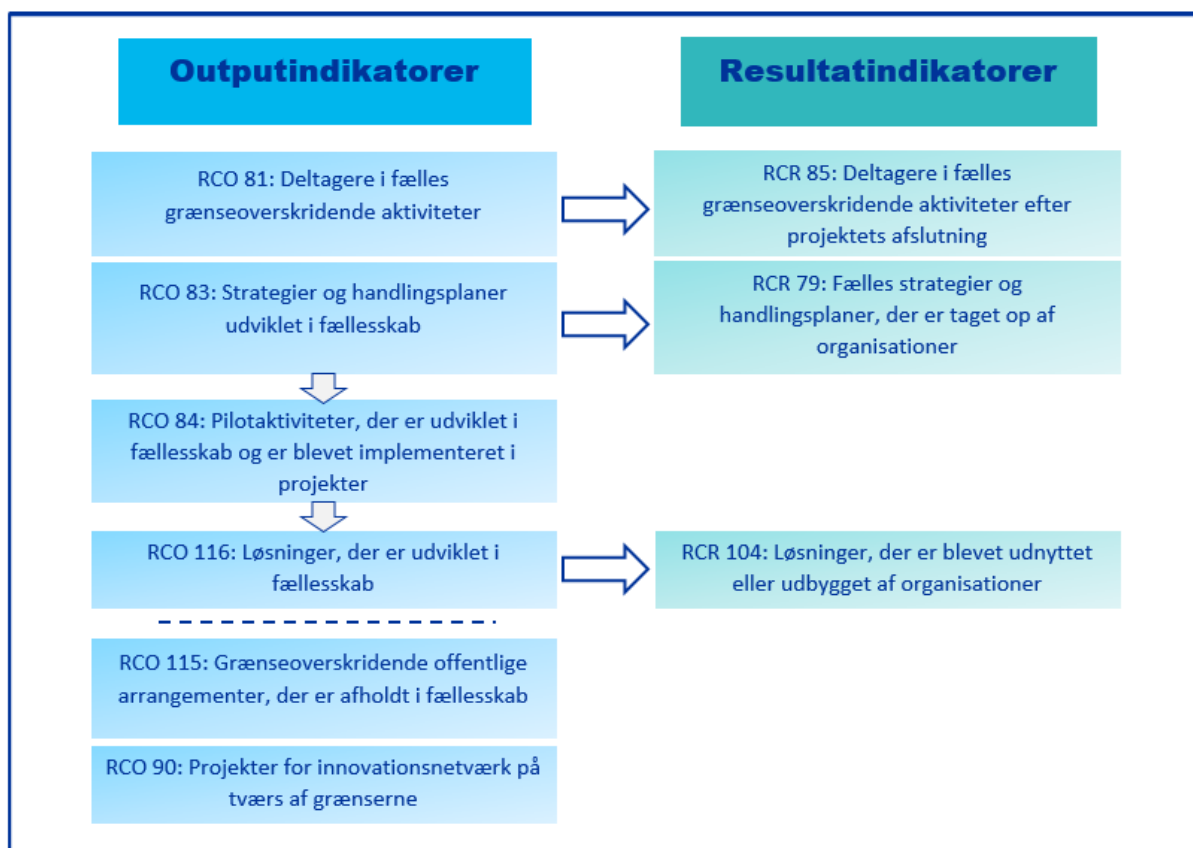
Outputindikatorer

Resultatindikatorer

RCO 81: Deltagere i fælles grænseoverskridende aktiviteter

RCR 85: Deltagere i fælles grænseoverskridende aktiviteter efter projektets afslutning

RCO 83: Strategier og handlingsplaner udviklet i fællesskab

RCR 79: Fælles strategier og handlingsplaner, der er taget op af organisationer

RCO 84: Pilotaktiviteter, der er udviklet i fællesskab og er blevet implementeret i projekter

RCO 116: Løsninger, der er udviklet i fællesskab

RCR 104: Løsninger, der er blevet udnyttet eller udbygget af organisationer

RCO 115: Grænseoverskridende offentlige arrangementer, der er afholdt i fællesskab

RCO 90: Projekter for innovationsnetværk på tværs af grænserne